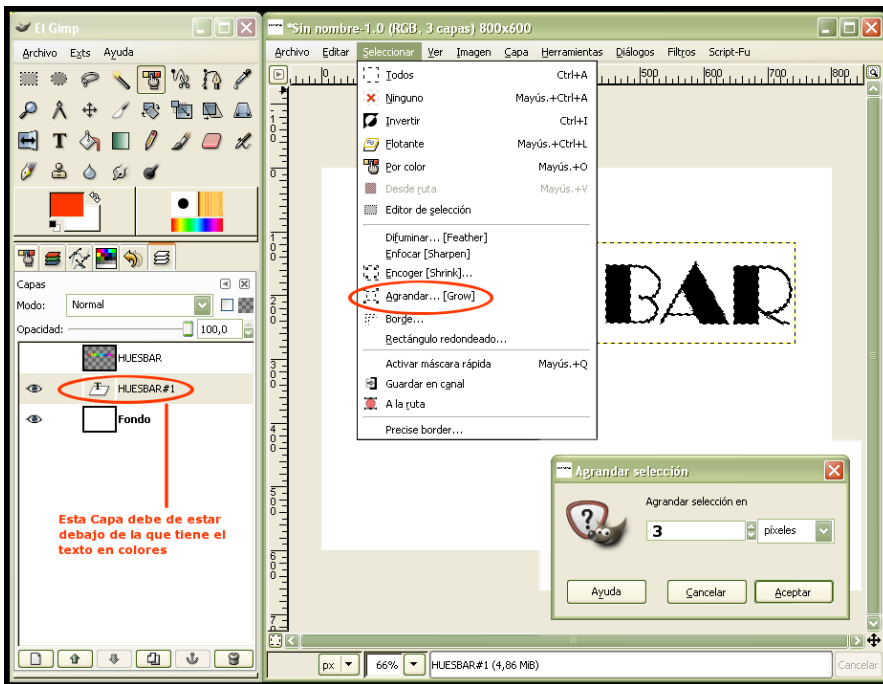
El Gimp

Archivo Exts Ayuda

Capas

Modo: Normal

Opacidad: 100,0

HUESBAR

HUESBAR#1

Fondo

Esta Capa debe de estar debajo de la que tiene el texto en colores

*Sin nombre-1.0 (RGB, 3 capas) 800x600

Archivo Editar Seleccionar Ver Imagen Capa Herramientas Diálogos Filtros Script-Fu

| | |
|---|---|
| Todos | Ctrl+A |
| Ninguno | Mayús.+Ctrl+A |
| Invertir | Ctrl+I |
| Flotante | Mayús.+Ctrl+L |
| Por color | Mayús.+O |
| Desde ruta | Mayús.+V |
| Editor de selección | |
| Difuminar... [Feather] | |
| Enfocar [Sharpen] | |
| Encoger [Shrink]... | |
| Agrandar... [Grow] | |
| Borde... | |
| Rectángulo redondeado... | |
| Activar máscara rápida | Mayús.+Q |
| Guardar en canal | |
| A la ruta | |
| Precise border... | |

BAR

Agrandar selección

Agrandar selección en

3 píxeles

Ayuda Cancelar Aceptar

px 66% HUESBAR#1 (4,86 MiB) Cancelar